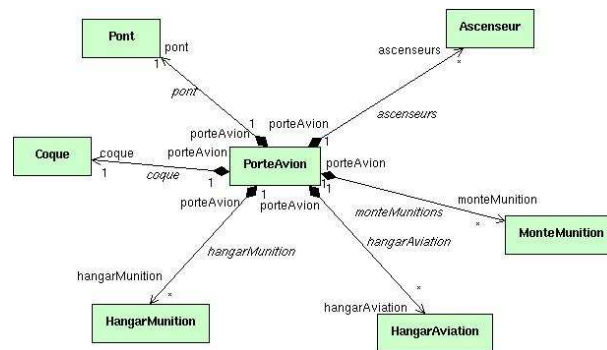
Pont
pont
1
pont
1
porteAvion
Ascenseur
ascenseurs
*
ascenseurs
1
porteAvion
Coque
coque
1
coque
porteAvion
1
PorteAvion
porteAvion
1
monteMunition
monteMunitions
*
MonteMunition
porteAvion
1
porteAvion
1
1
hangarMunition
hangarAviation
hangarMunition
*
HangarMunition
*
hangarAviation
HangarAviation